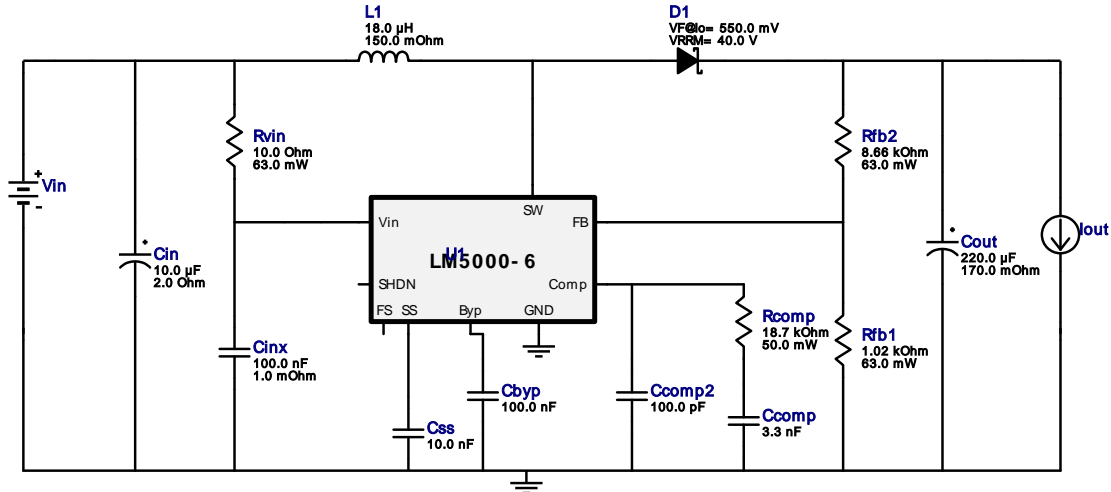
L1
18.0 µH
150.0 mOhm

D1
VF@Io= 550.0 mV
VRRM= 40.0 V

+
Vin
-

Cin
10.0 µF
2.0 Ohm

Rvin
10.0 Ohm
63.0 mW

Cinx
100.0 nF
1.0 mOhm

Vin
SW
FB
U1
LM5000-6
SHDN
Comp
FS
SS
Byp
GND

Css
10.0 nF

Cbyp
100.0 nF

Ccomp2
100.0 pF

Rcomp
18.7 kOhm
50.0 mW

Ccomp
3.3 nF

Rfb2
8.66 kOhm
63.0 mW

Rfb1
1.02 kOhm
63.0 mW

Cout
220.0 µF
170.0 mOhm

Iout